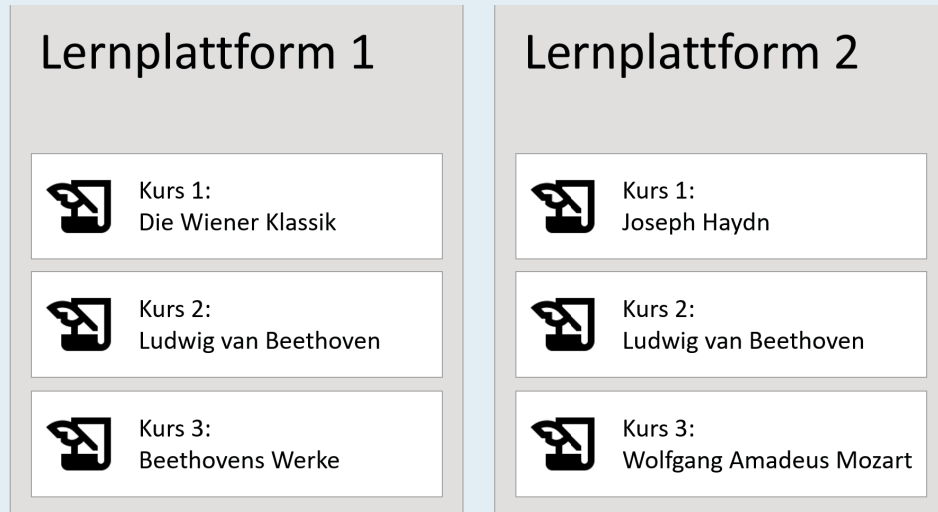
Lernplattform 1

Kurs 1:
Die Wiener Klassik

Kurs 2:
Ludwig van Beethoven

Kurs 3:
Beethovens Werke

Lernplattform 2

Kurs 1:
Joseph Haydn

Kurs 2:
Ludwig van Beethoven

Kurs 3:
Wolfgang Amadeus Mozart